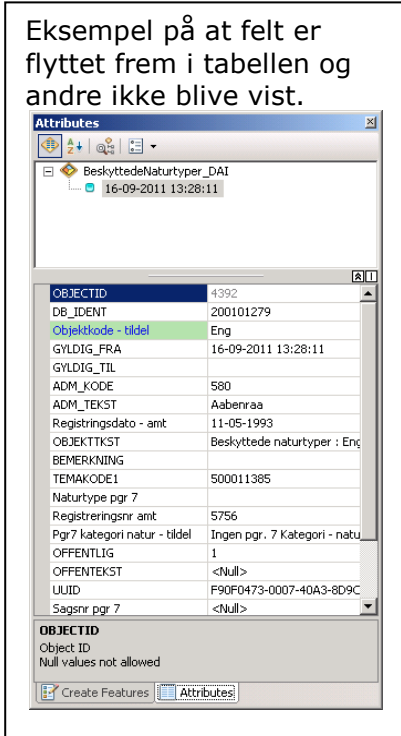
Eksempel på at felt er flyttet frem i tabellen og andre ikke blive vist.

Attributes

BeskyttedeNaturtyper_DAI
16-09-2011 13:28:11

| | |
|---|---|
| OBJECTID | 4392 |
| DB_IDENT | 200101279 |
| Objektkode - tildel | Eng |
| GYLDIG_FRA | 16-09-2011 13:28:11 |
| GYLDIG_TIL | |
| ADM_KODE | 580 |
| ADM_TEKST | Aabenraa |
| Registringsdato - amt | 11-05-1993 |
| OBJEKTTKST | Beskyttede naturtyper : Eng |
| BEMERKNING | |
| TEMAKODE1 | 500011385 |
| Naturtype pgr 7 | |
| Registreringsnr amt | 5756 |
| Pgr7 kategori natur - tildel | Ingen pgr. 7 Kategori - natu |
| OFFENTLIG | 1 |
| OFFENTEKST | <Null> |
| UUID | F90F0473-0007-40A3-8D9C |
| Sagsnr pgr 7 | <Null> |

OBJECTID
Object ID
Null values not allowed

Create Features | Attributes